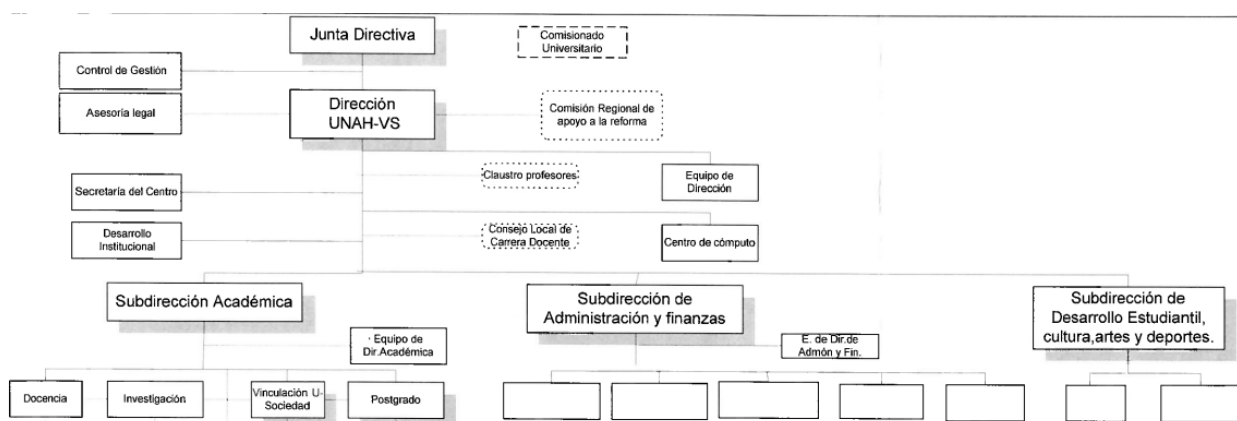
Junta Directiva

Comisionado Universitario

Control de Gestión

Asesoría legal

Dirección UNAH-VS

Comisión Regional de apoyo a la reforma

Claustro profesores

Equipo de Dirección

Secretaría del Centro

Desarrollo Institucional

Consejo Local de Carrera Docente

Centro de cómputo

Subdirección Académica

Equipo de Dir.Académica

Subdirección de Administración y finanzas

E. de Dir.de Admón y Fin.

Subdirección de Desarrollo Estudiantil, cultura,artes y deportes.

Docencia

Investigación

Vinculación U-Sociedad

Postgrado